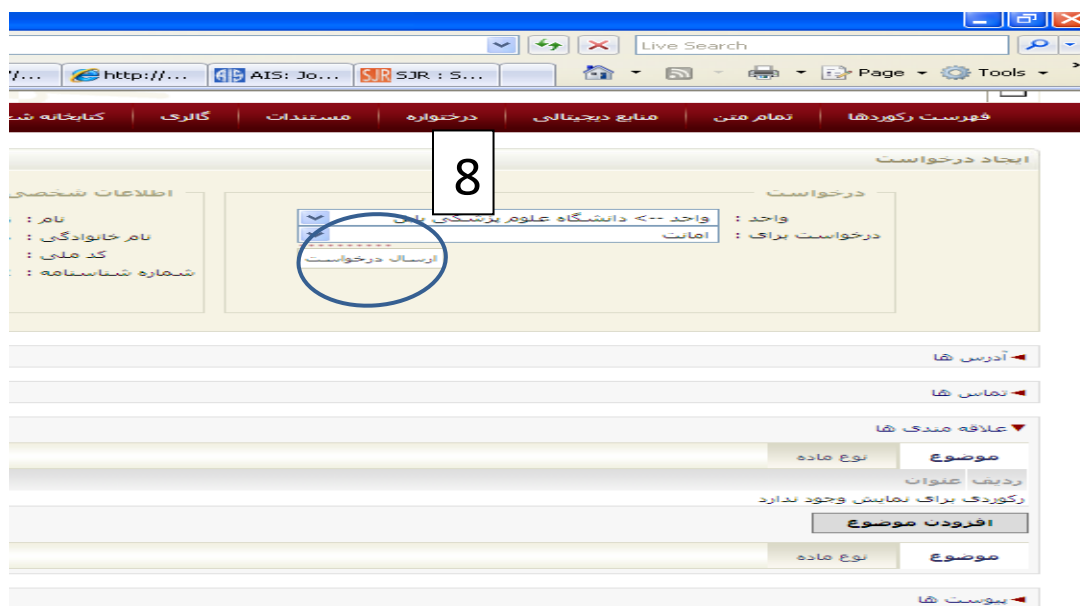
Live Search

/... http://... AIS: Jo... SJR SJR : S...

Page Tools

فهرست رکوردها | تمام متن | منابع دیجیتالی | درخواره | مستندات | گالری | کتابخانه ش

8

ایجاد درخواست

درخواست

واحد : واحد --> دانشگاه علوم پزشکی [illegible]

درخواست برای : امانت

ارسال درخواست

اطلاعات شخصی

نام :

نام خانوادگی :

کد ملی :

شماره شناسنامه :

آدرس ها

تماس ها

علاقه مندی ها

| موضوع | نوع ماده |
|---|---|

ردیف عنوان

رکوردی برای نمایش وجود ندارد

افزودن موضوع

| موضوع | نوع ماده |
|---|---|

پیوست ها